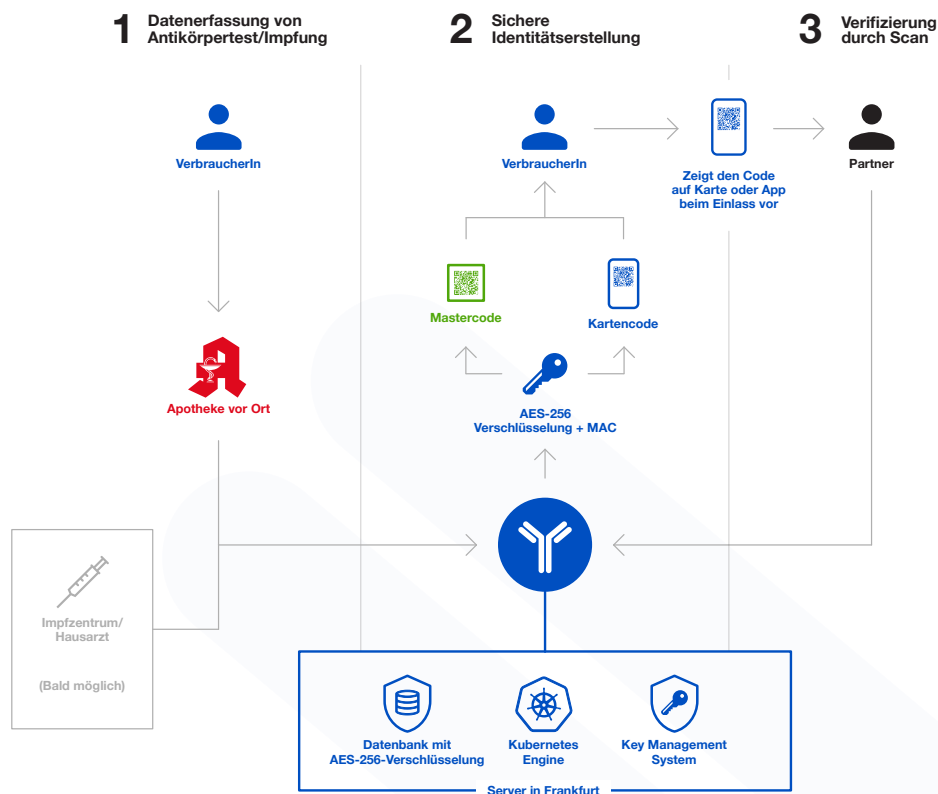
1 Datenerfassung von Antikörpertest/Impfung

2 Sichere Identitätserstellung

3 Verifizierung durch Scan

VerbraucherIn

VerbraucherIn

Zeigt den Code auf Karte oder App beim Einlass vor

Partner

Mastercode

Kartencode

AES-256 Verschlüsselung + MAC

Apotheke vor Ort

Impfzentrum/ Hausarzt

(Bald möglich)

Datenbank mit AES-256-Verschlüsselung

Kubernetes Engine

Key Management System

Server in Frankfurt